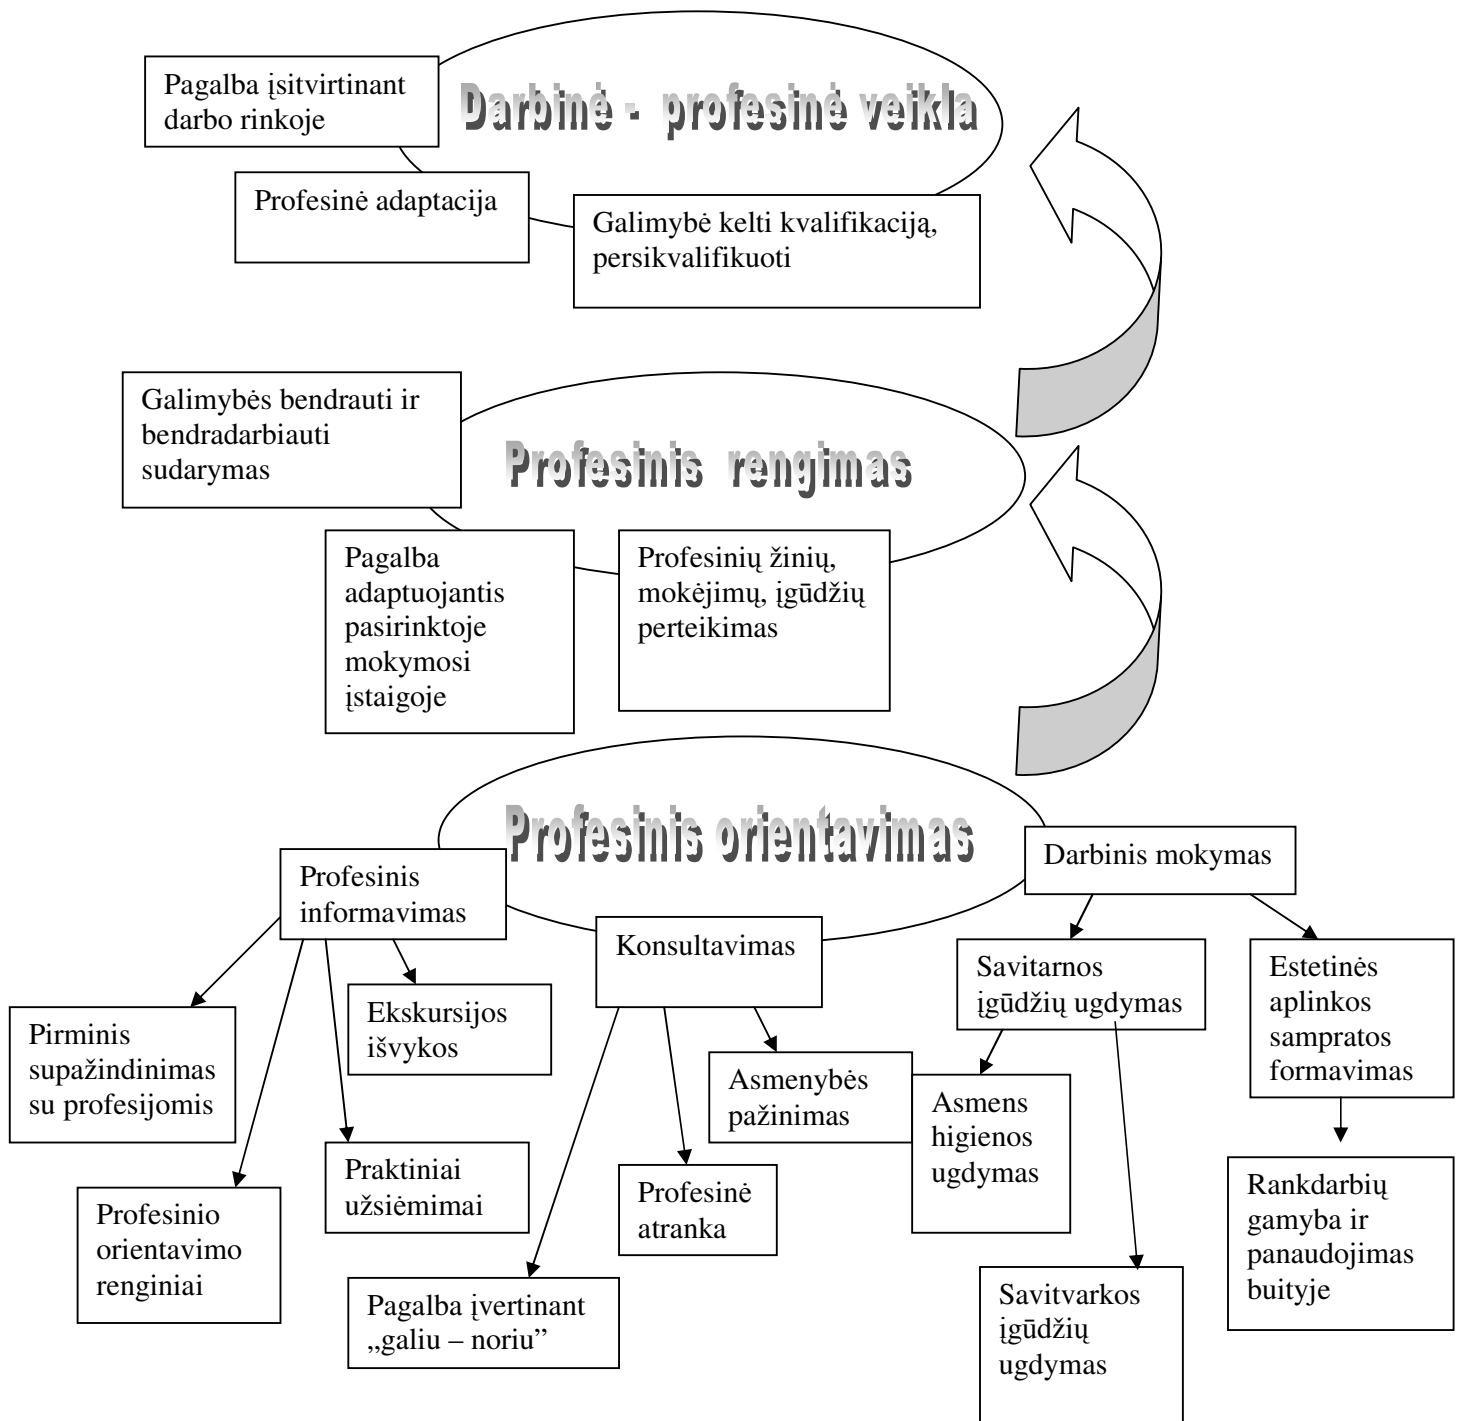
Pagalba įsitvirtinant darbo rinkoje

Darbinė - profesinė veikla

Profesinė adaptacija

Galimybė kelti kvalifikaciją, persikvalifikuoti

Galimybės bendrauti ir bendradarbiauti sudarymas

Profesinis rengimas

Pagalba adaptuojantis pasirinktoje mokymosi įstaigoje

Profesinių žinių, mokėjimų, įgūdžių perteikimas

Profesinis orientavimas

Profesinis informavimas

Darbinis mokymas

Konsultavimas

Savitarnos įgūdžių ugdymas

Estetinės aplinkos sampratos formavimas

Pirminis supažindinimas su profesijomis

Ekskursijos išvykos

Asmenybės pažinimas

Asmens higienos ugdymas

Praktiniai užsiėmimai

Profesinė atranka

Rankdarbių gamyba ir panaudojimas buityje

Profesinio orientavimo renginiai

Pagalba įvertinant „galiu – noriu"

Savitvarkos įgūdžių ugdymas